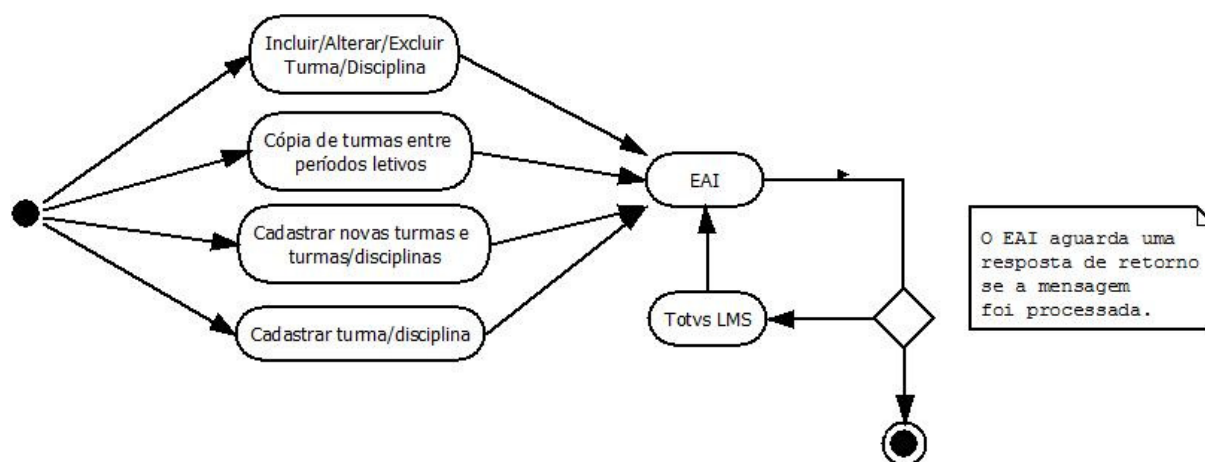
Incluir/Alterar/Excluir Turma/Disciplina

Cópia de turmas entre períodos letivos

Cadastrar novas turmas e turmas/disciplinas

Cadastrar turma/disciplina

EAI

Totvs LMS

O EAI aguarda uma resposta de retorno se a mensagem foi processada.